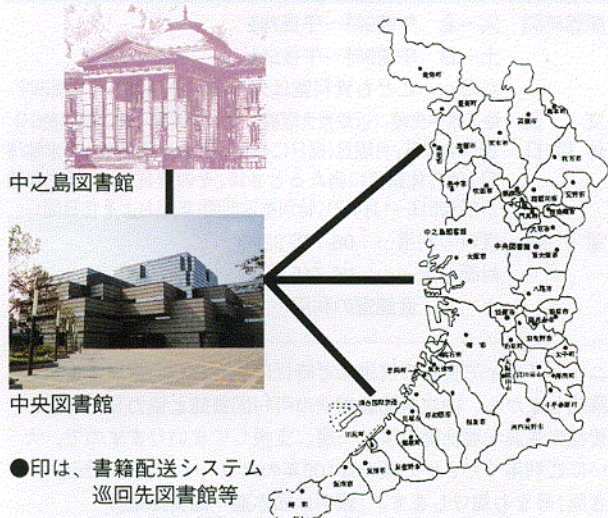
中之島図書館

中央図書館

●印は、書籍配送システム
巡回先図書館等

能勢町

豊能町

箕面市

茨木市

高槻市

島本町

枚方市

池田市

豊中市

吹田市

摂津市

寝屋川市

交野市

中之島図書館

中央図書館

大阪市

守口市

門真市

大東市

四條畷市

東大阪市

八尾市

柏原市

堺市

松原市

藤井寺市

羽曳野市

太子町

河南町

千早赤阪村

富田林市

河内長野市

大阪狭山市

高石市

泉大津市

和泉市

忠岡町

岸和田市

貝塚市

熊取町

泉佐野市

田尻町

泉南市

阪南市

岬町

関西国際空港